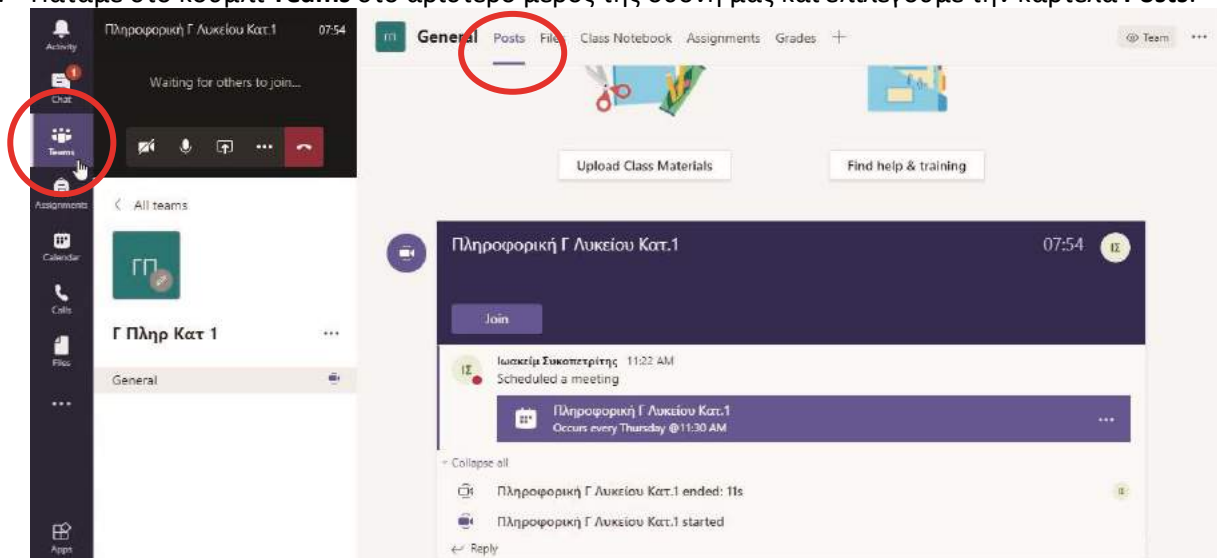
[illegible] Πατάμε στο κουμπί Teams στο αριστερό μέρος της οθόνης μας και επιλέγουμε την καρτέλα Posts.

Activity
1
Chat
Teams
Assignments
Calendar
Calls
Files
...
Apps

Πληροφορική Γ Λυκείου Κατ.1 07:54
Waiting for others to join...

< All teams
ΓΠ
Γ Πληρ Κατ 1 ...
General

ΓΠ General Posts Files Class Notebook Assignments Grades +
Team ...

Upload Class Materials
Find help & training

Πληροφορική Γ Λυκείου Κατ.1 07:54 ΙΣ
Join

ΙΣ Ιωακείμ Συκοπετρίτης 11:22 AM
Scheduled a meeting

Πληροφορική Γ Λυκείου Κατ.1
Occurs every Thursday @11:30 AM ...

Collapse all
Πληροφορική Γ Λυκείου Κατ.1 ended: 11s
Πληροφορική Γ Λυκείου Κατ.1 started
Reply